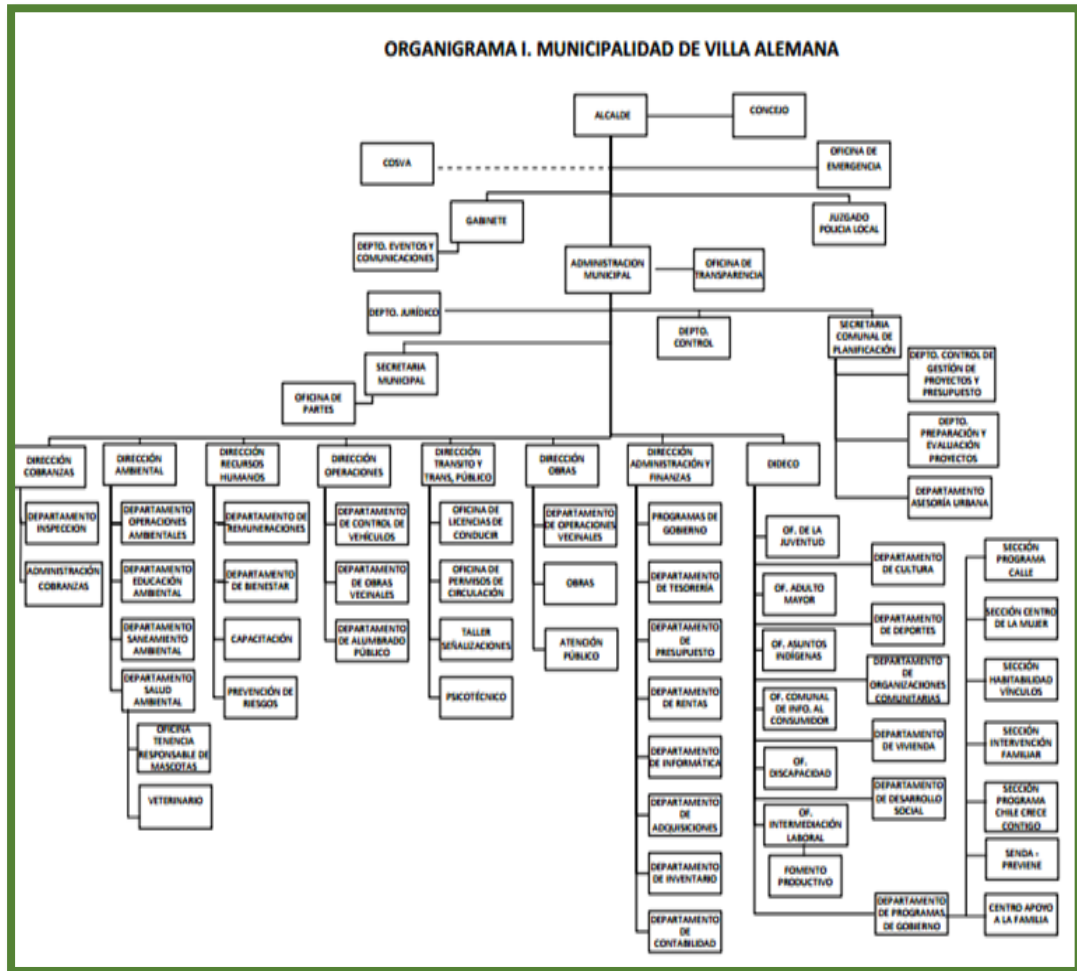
ORGANIGRAMA I. MUNICIPALIDAD DE VILLA ALEMANA

ALCALDE

CONCEJO

COSVA

OFICINA DE EMERGENCIA

GABINETE

JUZGADO POLICIA LOCAL

DEPTO. EVENTOS Y COMUNICACIONES

ADMINISTRACION MUNICIPAL

OFICINA DE TRANSPARENCIA

DEPTO. JURÍDICO

DEPTO. CONTROL

SECRETARIA COMUNAL DE PLANIFICACIÓN

DEPTO. CONTROL DE GESTIÓN DE PROYECTOS Y PRESUPUESTO

SECRETARIA MUNICIPAL

OFICINA DE PARTES

DEPTO. PREPARACIÓN Y EVALUACIÓN PROYECTOS

DEPARTAMENTO ASESORÍA URBANA

DIRECCIÓN COBRANZAS

DEPARTAMENTO INSPECCION

ADMINISTRACIÓN COBRANZAS

DIRECCIÓN AMBIENTAL

DEPARTAMENTO OPERACIONES AMBIENTALES

DEPARTAMENTO EDUCACIÓN AMBIENTAL

DEPARTAMENTO SANEAMIENTO AMBIENTAL

DEPARTAMENTO SALUD AMBIENTAL

OFICINA TENENCIA RESPONSABLE DE MASCOTAS

VETERINARIO

DIRECCIÓN RECURSOS HUMANOS

DEPARTAMENTO DE REMUNERACIONES

DEPARTAMENTO DE BIENESTAR

CAPACITACIÓN

PREVENCIÓN DE RIESGOS

DIRECCIÓN OPERACIONES

DEPARTAMENTO DE CONTROL DE VEHÍCULOS

DEPARTAMENTO DE OBRAS VECINALES

DEPARTAMENTO DE ALUMBRADO PÚBLICO

DIRECCIÓN TRANSITO Y TRANS. PÚBLICO

OFICINA DE LICENCIAS DE CONDUCIR

OFICINA DE PERMISOS DE CIRCULACIÓN

TALLER SEÑALIZACIONES

PSICOTÉCNICO

DIRECCIÓN OBRAS

DEPARTAMENTO DE OPERACIONES VECINALES

OBRAS

ATENCIÓN PÚBLICO

DIRECCIÓN ADMINISTRACIÓN Y FINANZAS

PROGRAMAS DE GOBIERNO

DEPARTAMENTO DE TESORERÍA

DEPARTAMENTO DE PRESUPUESTO

DEPARTAMENTO DE RENTAS

DEPARTAMENTO DE INFORMÁTICA

DEPARTAMENTO DE ADQUISICIONES

DEPARTAMENTO DE INVENTARIO

DEPARTAMENTO DE CONTABILIDAD

DIDECO

OF. DE LA JUVENTUD

OF. ADULTO MAYOR

OF. ASUNTOS INDÍGENAS

OF. COMUNAL DE INFO. AL CONSUMIDOR

OF. DISCAPACIDAD

OF. INTERMEDIACIÓN LABORAL

FOMENTO PRODUCTIVO

DEPARTAMENTO DE CULTURA

DEPARTAMENTO DE DEPORTES

DEPARTAMENTO DE ORGANIZACIONES COMUNITARIAS

DEPARTAMENTO DE VIVIENDA

DEPARTAMENTO DE DESARROLLO SOCIAL

DEPARTAMENTO DE PROGRAMAS DE GOBIERNO

SECCIÓN PROGRAMA CALLE

SECCIÓN CENTRO DE LA MUJER

SECCIÓN HABITABILIDAD VÍNCULOS

SECCIÓN INTERVENCIÓN FAMILIAR

SECCIÓN PROGRAMA CHILE CRECE CONTIGO

SENDA - PREVIENE

CENTRO APOYO A LA FAMILIA